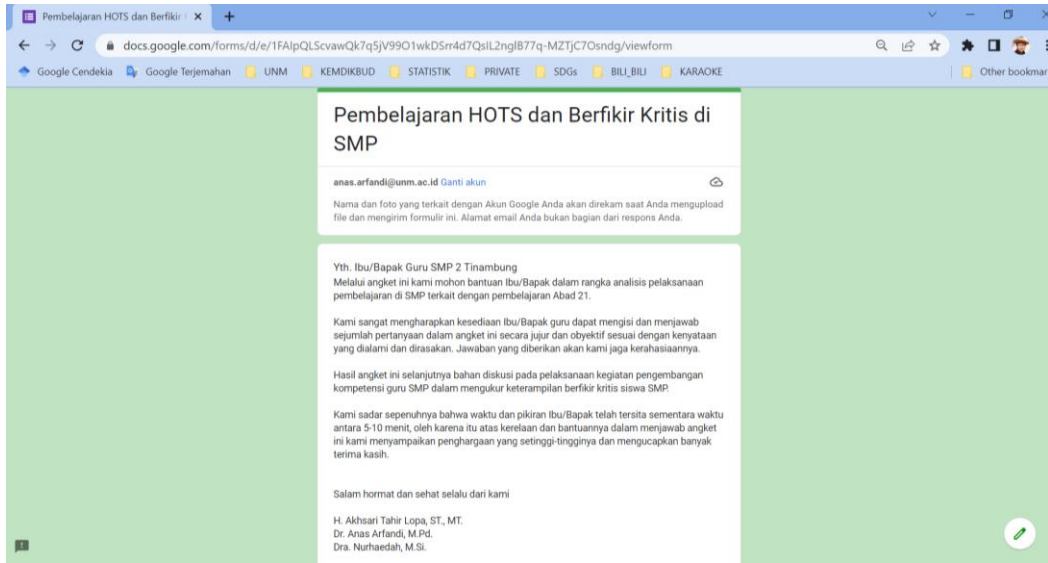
Pembelajaran HOTS dan Berfikir

docs.google.com/forms/d/e/1FAIpQLScvawQk7q5jV99O1wkDSrr4d7QsIL2nglB77q-MZTjC7Osndg/viewform

Google Cendekia Google Terjemahan UNM KEMDIKBUD STATISTIK PRIVATE SDGs BILI_BILI KARAOKE Other bookmar

Pembelajaran HOTS dan Berfikir Kritis di SMP

anas.arfandi@unm.ac.id Ganti akun

Nama dan foto yang terkait dengan Akun Google Anda akan direkam saat Anda mengupload file dan mengirim formulir ini. Alamat email Anda bukan bagian dari respons Anda.

Yth. Ibu/Bapak Guru SMP 2 Tinambung
Melalui angket ini kami mohon bantuan Ibu/Bapak dalam rangka analisis pelaksanaan pembelajaran di SMP terkait dengan pembelajaran Abad 21.

Kami sangat mengharapkan kesediaan Ibu/Bapak guru dapat mengisi dan menjawab sejumlah pertanyaan dalam angket ini secara jujur dan obyektif sesuai dengan kenyataan yang dialami dan dirasakan. Jawaban yang diberikan akan kami jaga kerahasiaannya.

Hasil angket ini selanjutnya bahan diskusi pada pelaksanaan kegiatan pengembangan kompetensi guru SMP dalam mengukur keterampilan berfikir kritis siswa SMP.

Kami sadar sepenuhnya bahwa waktu dan pikiran Ibu/Bapak telah tersita sementara waktu antara 5-10 menit, oleh karena itu atas kerelaan dan bantuannya dalam menjawab angket ini kami menyampaikan penghargaan yang setinggi-tingginya dan mengucapkan banyak terima kasih.

Salam hormat dan sehat selalu dari kami

H. Akhsari Tahir Lopa, ST., MT.
Dr. Anas Arfandi, M.Pd.
Dra. Nurhaedah, M.Si.